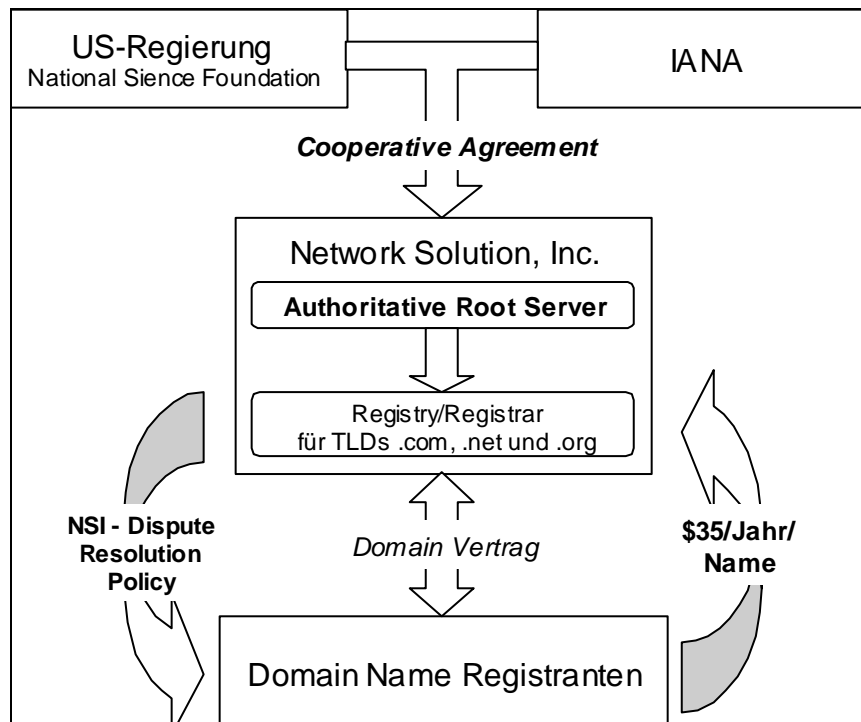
US-Regierung
National Sience Foundation

IANA

Cooperative Agreement

Network Solution, Inc.

Authoritative Root Server

Registry/Registrar für TLDs .com, .net und .org

NSI - Dispute Resolution Policy

Domain Vertrag

$35/Jahr/ Name

Domain Name Registranten